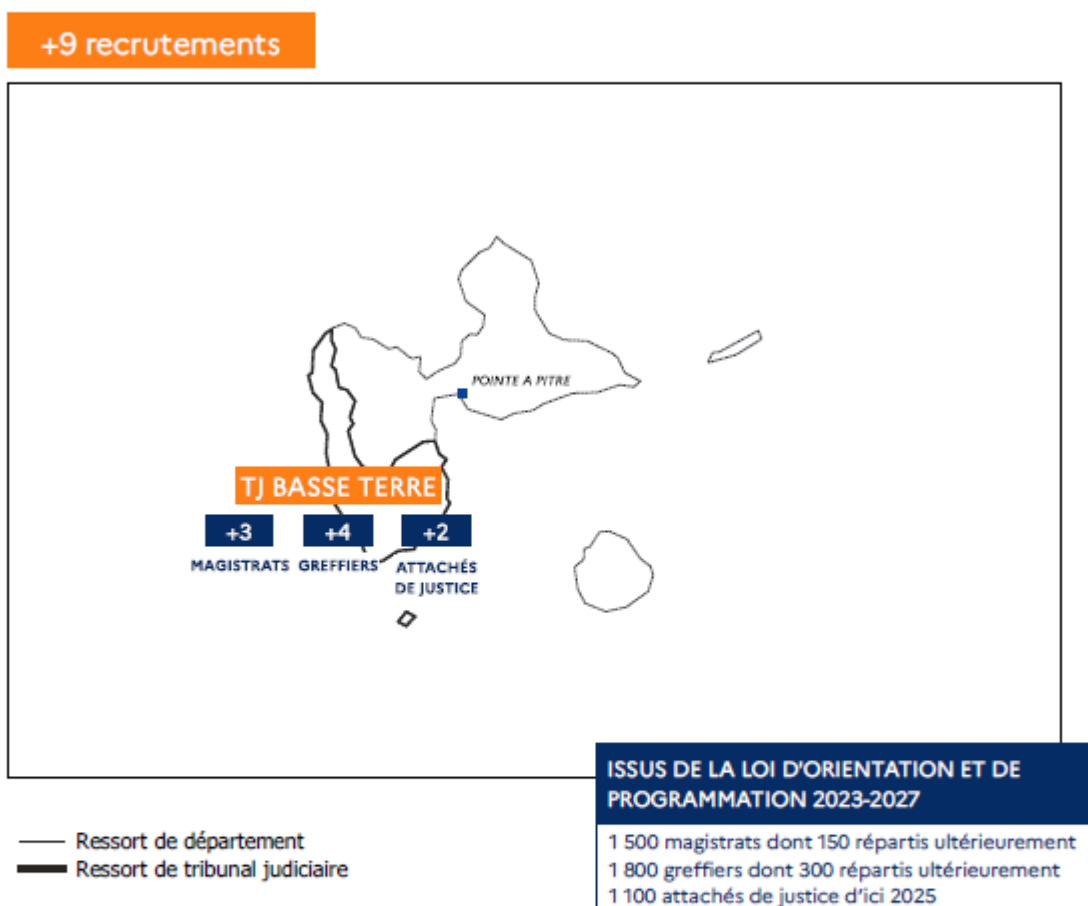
+9 recrutements

POINTE A PITRE

TJ BASSE TERRE

+3
MAGISTRATS

+4
GREFFIERS

+2
ATTACHÉS DE JUSTICE

ISSUS DE LA LOI D'ORIENTATION ET DE PROGRAMMATION 2023-2027

1 500 magistrats dont 150 répartis ultérieurement
1 800 greffiers dont 300 répartis ultérieurement
1 100 attachés de justice d'ici 2025

Ressort de département
Ressort de tribunal judiciaire